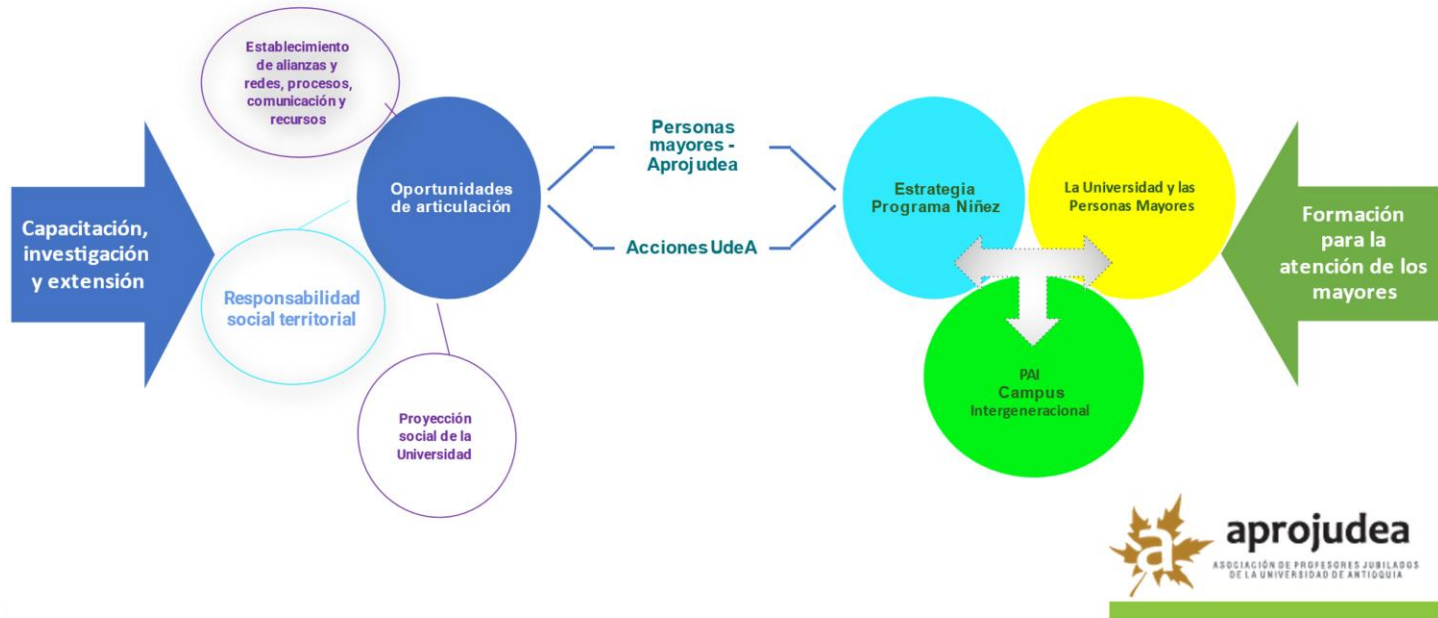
Capacitación, investigación y extensión

Establecimiento de alianzas y redes, procesos, comunicación y recursos

Oportunidades de articulación

Responsabilidad social territorial

Proyección social de la Universidad

Personas mayores - Aprojudea

Acciones UdeA

Estrategia Programa Niñez

La Universidad y las Personas Mayores

PAI
Campus
Intergeneracional

Formación para la atención de los mayores

a
aprojudea
ASOCIACIÓN DE PROFESORES JUBILADOS DE LA UNIVERSIDAD DE ANTIOQUIA